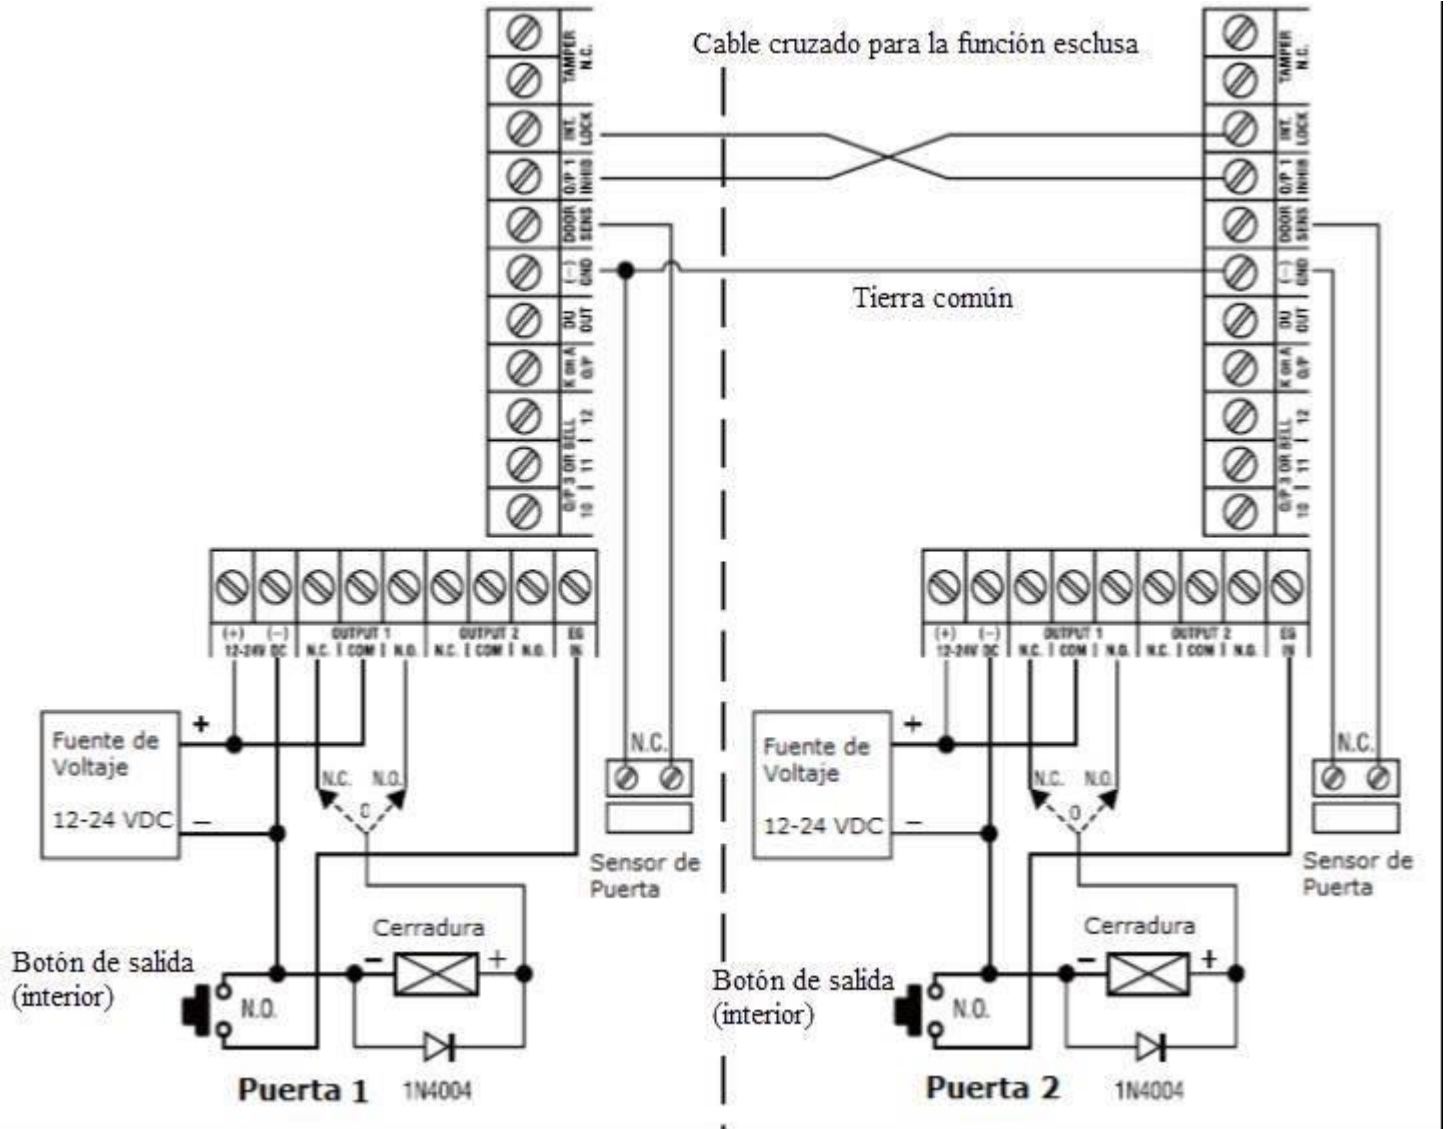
TAMPER N.C.
INT. LOCK
O/P 1 INHIB
DOOR SENS
(–) GND
DU OUT
K or A O/P
O/P 3 OR BELL 10 | 11 | 12

Cable cruzado para la función esclusa

TAMPER N.C.
INT. LOCK
O/P 1 INHIB
DOOR SENS
(–) GND
DU OUT
K or A O/P
O/P 3 OR BELL 10 | 11 | 12

Tierra común

(+) (–) 12-24V DC
OUTPUT 1 N.C. | COM | N.O.
OUTPUT 2 N.C. | COM | N.O.
EG IN

Fuente de Voltaje
12-24 VDC
+
–
N.C. N.O.
C
N.C.
Sensor de Puerta
Cerradura
–
+
Botón de salida (interior)
N.O.
Puerta 1
1N4004

(+) (–) 12-24V DC
OUTPUT 1 N.C. | COM | N.O.
OUTPUT 2 N.C. | COM | N.O.
EG IN

Fuente de Voltaje
12-24 VDC
+
–
N.C. N.O.
0
N.C.
Sensor de Puerta
Cerradura
–
+
Botón de salida (interior)
N.O.
Puerta 2
1N4004